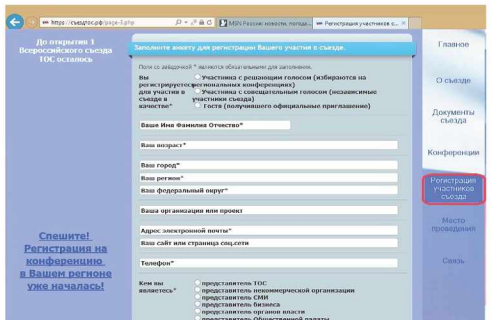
https://съездтос.рф/page-3.php
МВН Россия: новости, погода...
Регистрация участников с...

До открытия 1 Всероссийского съезда ТОС осталось

Заполните анкету для регистрации Вашего участия в съезде.

Поля со звёздочкой * являются обязательными для заполнения.

Вы регистрируетесь для участия в съезде в качестве*
Участника с решающим голосом (избираются на региональных конференциях)
Участника с совещательным голосом (независимые участники съезда)
Гостя (получившего официальные приглашение)

Ваше Имя Фамилия Отчество*

Ваш возраст*

Ваш город*

Ваш регион*

Ваш федеральный округ*

Ваша организация или проект

Адрес электронной почты*

Ваш сайт или страница соц.сети

Телефон*

Кем вы являетесь*
представитель ТОС
представитель некоммерческой организации
представитель СМИ
представитель бизнеса
представитель органов власти
представитель Общественной палаты

Спешите! Регистрация на конференцию в Вашем регионе уже началась!

Главное

О съезде

Документы съезда

Конференции

Регистрация участников съезда

Место проведения

Связь